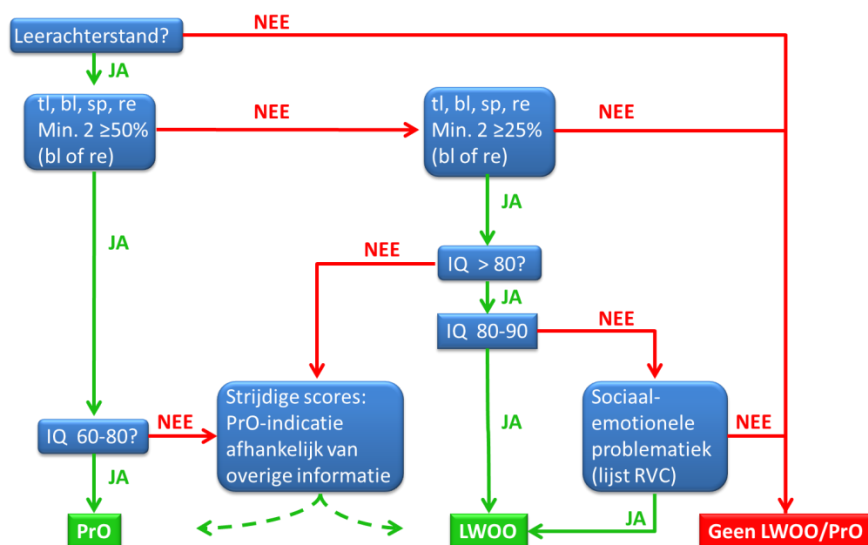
Leerachterstand?

NEE

JA

tl, bl, sp, re
Min. 2 ≥50%
(bl of re)

NEE

tl, bl, sp, re
Min. 2 ≥25%
(bl of re)

NEE

JA

JA

NEE

IQ > 80?

JA

IQ 80-90

NEE

Strijdige scores:
PrO-indicatie
afhankelijk van
overige informatie

JA

Sociaal-
emotionele
problematiek
(lijst RVC)

NEE

IQ 60-80?

NEE

JA

PrO

LWOO

JA

Geen LWOO/PrO